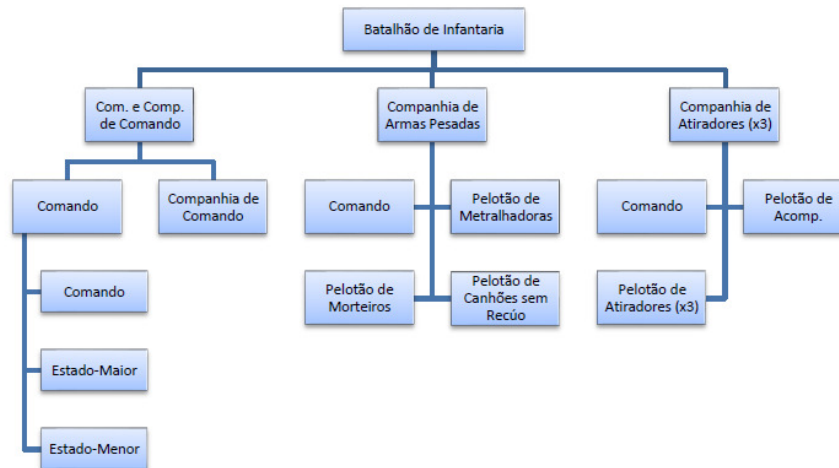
Batalhão de Infantaria

Com. e Comp. de Comando

Companhia de Armas Pesadas

Companhia de Atiradores (x3)

Comando

Companhia de Comando

Comando

Estado-Maior

Estado-Menor

Comando

Pelotão de Metralhadoras

Pelotão de Morteiros

Pelotão de Canhões sem Recúo

Comando

Pelotão de Acomp.

Pelotão de Atiradores (x3)